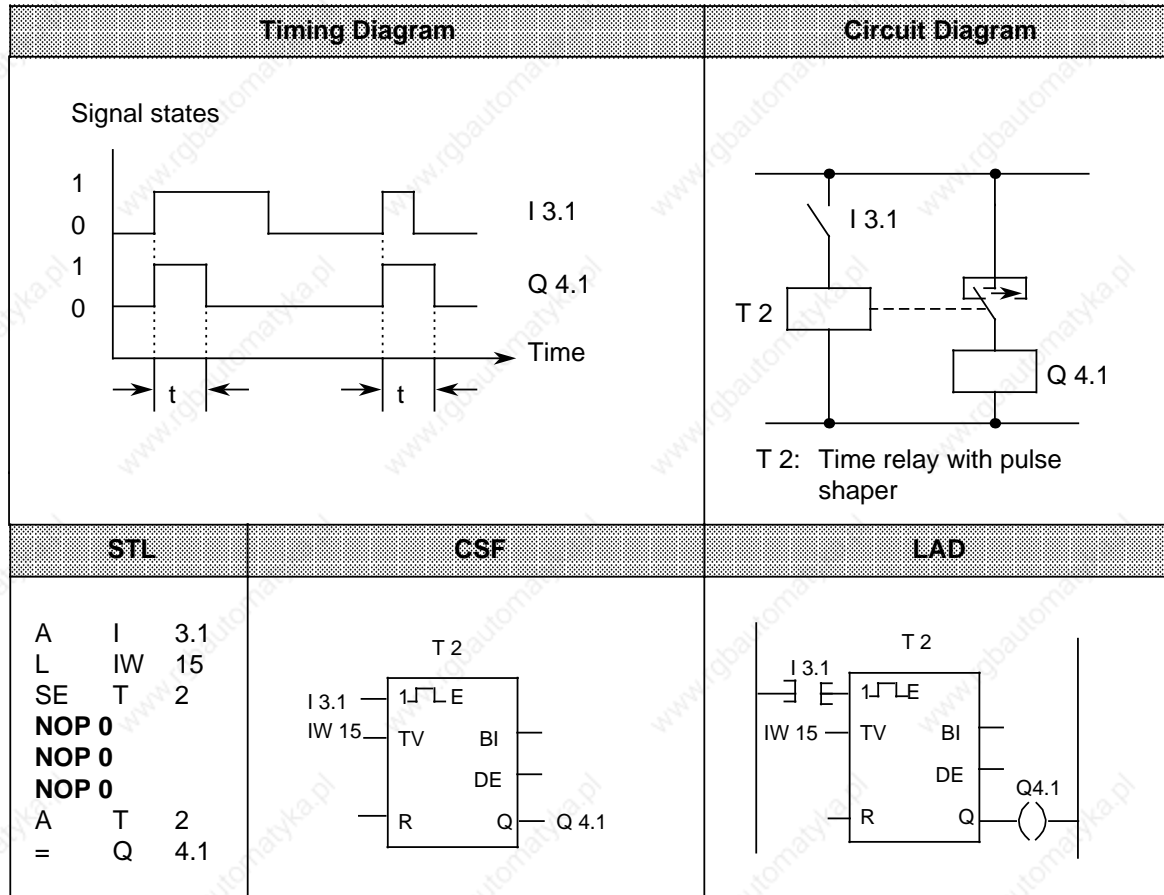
| Timing Diagram | | Circuit Diagram |
|---|---|---|
| Signal states<br>1<br>0<br>1<br>0<br>I 3.1<br>Q 4.1<br>Time<br>t<br>t | | I 3.1<br>T 2<br>Q 4.1<br>T 2: Time relay with pulse shaper |
| **STL** | **CSF** | **LAD** |
| A I 3.1<br>L IW 15<br>SE T 2<br>**NOP 0**<br>**NOP 0**<br>**NOP 0**<br>A T 2<br>= Q 4.1 | T 2<br>I 3.1 — 1⎍ E<br>IW 15 — TV<br>BI<br>DE<br>R<br>Q — Q 4.1 | T 2<br>I 3.1<br>1⎍E<br>IW 15 — TV<br>BI<br>DE<br>R<br>Q<br>Q4.1 |